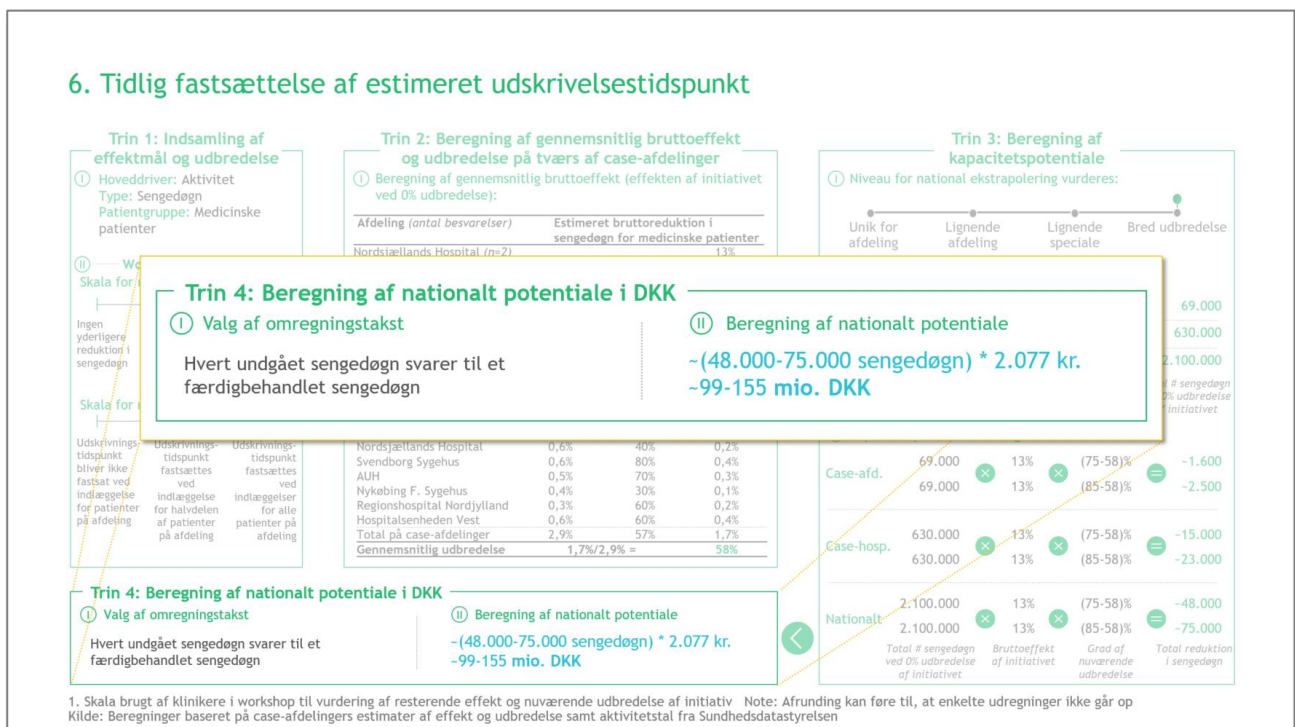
6. Tidlig fastsættelse af estimeret udskrivelsestidspunkt

Trin 1: Indsamling af effektmål og udbredelse

(I) Hoveddriver: Aktivitet
Type: Sengedøgn
Patientgruppe: Medicinske patienter

(II) Wo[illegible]
Skala for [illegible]

Ingen yderligere reduktion i sengedøgn

Skala for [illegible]

Udskrivningstidspunkt bliver ikke fastsat ved indlæggelse for patienter på afdeling

Udskrivningstidspunkt fastsættes ved indlæggelse for halvdelen af patienter på afdeling

Udskrivningstidspunkt fastsættes ved indlæggelser for alle patienter på afdeling

Trin 2: Beregning af gennemsnitlig bruttoeffekt og udbredelse på tværs af case-afdelinger

(I) Beregning af gennemsnitlig bruttoeffekt (effekten af initiativet ved 0% udbredelse):

| Afdeling (antal besvarelser) | Estimeret bruttoreduktion i sengedøgn for medicinske patienter |
|---|---|
| Nordsjællands Hospital (n=2) | 13% |

| | | | |
|---|---|---|---|
| Nordsjællands Hospital | 0,6% | 40% | 0,2% |
| Svendborg Sygehus | 0,6% | 80% | 0,4% |
| AUH | 0,5% | 70% | 0,3% |
| Nykøbing F. Sygehus | 0,4% | 30% | 0,1% |
| Regionshospital Nordjylland | 0,3% | 60% | 0,2% |
| Hospitalsenheden Vest | 0,6% | 60% | 0,4% |
| Total på case-afdelinger | 2,9% | 57% | 1,7% |
| Gennemsnitlig udbredelse | 1,7%/2,9% = | | 58% |

Trin 3: Beregning af kapacitetspotentiale

(I) Niveau for national ekstrapolering vurderes:

Unik for afdeling | Lignende afdeling | Lignende speciale | Bred udbredelse

69.000
630.000
2.100.000
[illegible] # sengedøgn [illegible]% udbredelse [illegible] initiativet

Case-afd. 69.000 × 13% × (75-58)% = ~1.600
69.000 × 13% × (85-58)% = ~2.500

Case-hosp. 630.000 × 13% × (75-58)% = ~15.000
630.000 × 13% × (85-58)% = ~23.000

Nationalt 2.100.000 × 13% × (75-58)% = ~48.000
2.100.000 × 13% × (85-58)% = ~75.000

Total # sengedøgn ved 0% udbredelse af initiativet | Bruttoeffekt af initiativet | Grad af nuværende udbredelse | Total reduktion i sengedøgn

Trin 4: Beregning af nationalt potentiale i DKK

(I) Valg af omregningstakst

Hvert undgået sengedøgn svarer til et færdigbehandlet sengedøgn

(II) Beregning af nationalt potentiale

~(48.000-75.000 sengedøgn) * 2.077 kr.
~99-155 mio. DKK

Trin 4: Beregning af nationalt potentiale i DKK

(I) Valg af omregningstakst

Hvert undgået sengedøgn svarer til et færdigbehandlet sengedøgn

(II) Beregning af nationalt potentiale

~(48.000-75.000 sengedøgn) * 2.077 kr.
~99-155 mio. DKK

1. Skala brugt af klinikere i workshop til vurdering af resterende effekt og nuværende udbredelse af initiativ Note: Afrunding kan føre til, at enkelte udregninger ikke går op
Kilde: Beregninger baseret på case-afdelingers estimater af effekt og udbredelse samt aktivitetstal fra Sundhedsdatastyrelsen